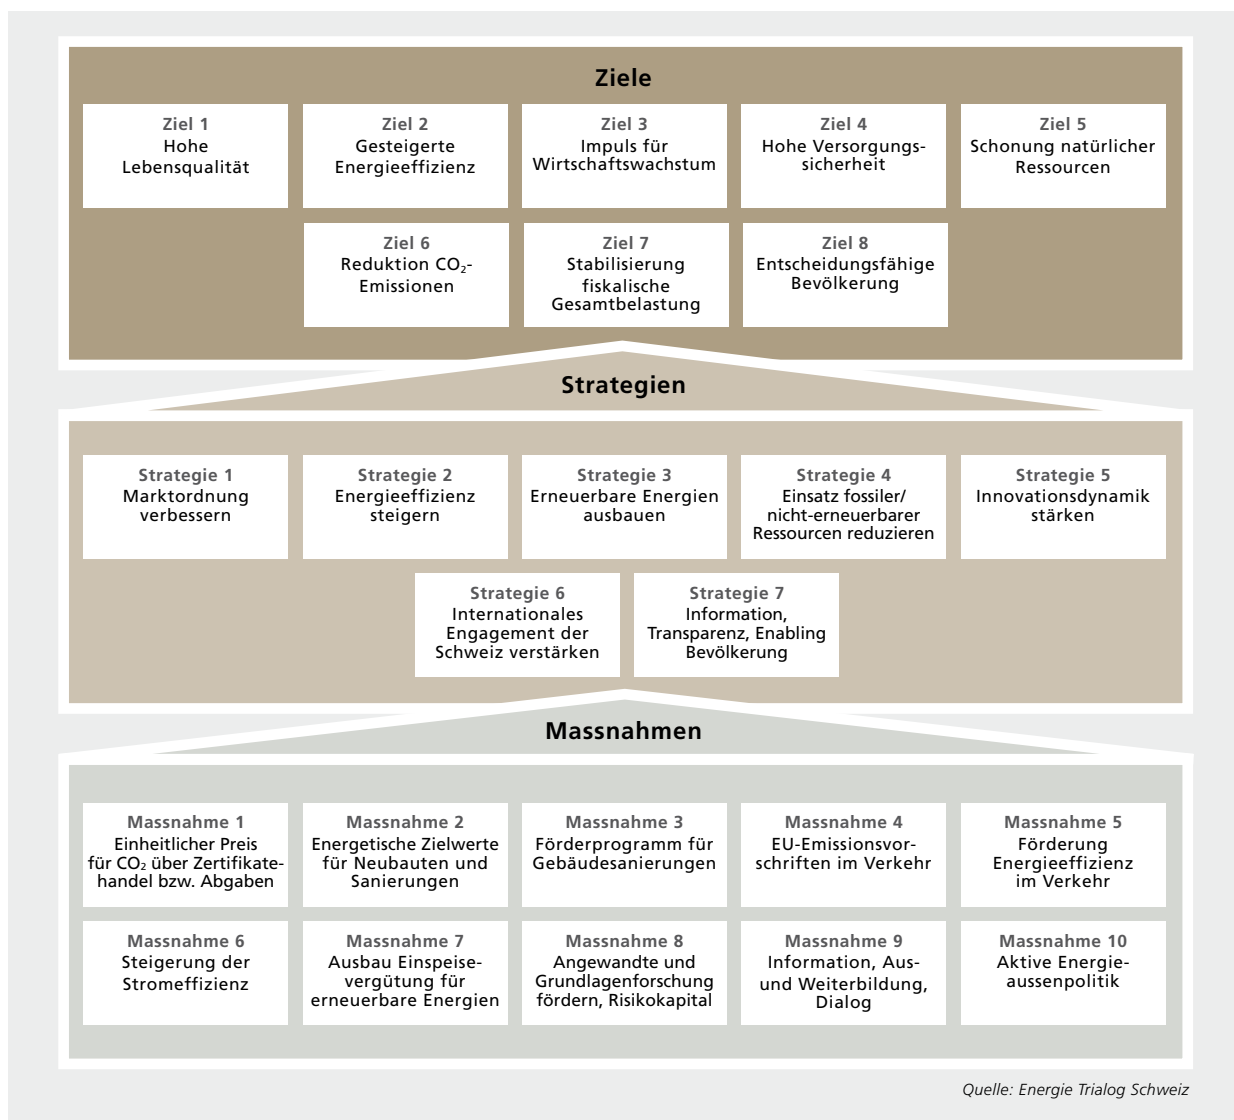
Ziele

Ziel 1
Hohe Lebensqualität

Ziel 2
Gesteigerte Energieeffizienz

Ziel 3
Impuls für Wirtschaftswachstum

Ziel 4
Hohe Versorgungssicherheit

Ziel 5
Schonung natürlicher Ressourcen

Ziel 6
Reduktion $CO_2$-Emissionen

Ziel 7
Stabilisierung fiskalische Gesamtbelastung

Ziel 8
Entscheidungsfähige Bevölkerung

Strategien

Strategie 1
Marktordnung verbessern

Strategie 2
Energieeffizienz steigern

Strategie 3
Erneuerbare Energien ausbauen

Strategie 4
Einsatz fossiler/ nicht-erneuerbarer Ressourcen reduzieren

Strategie 5
Innovationsdynamik stärken

Strategie 6
Internationales Engagement der Schweiz verstärken

Strategie 7
Information, Transparenz, Enabling Bevölkerung

Massnahmen

Massnahme 1
Einheitlicher Preis für $CO_2$ über Zertifikatehandel bzw. Abgaben

Massnahme 2
Energetische Zielwerte für Neubauten und Sanierungen

Massnahme 3
Förderprogramm für Gebäudesanierungen

Massnahme 4
EU-Emissionsvorschriften im Verkehr

Massnahme 5
Förderung Energieeffizienz im Verkehr

Massnahme 6
Steigerung der Stromeffizienz

Massnahme 7
Ausbau Einspeisevergütung für erneuerbare Energien

Massnahme 8
Angewandte und Grundlagenforschung fördern, Risikokapital

Massnahme 9
Information, Aus- und Weiterbildung, Dialog

Massnahme 10
Aktive Energieaussenpolitik

Quelle: Energie Trialog Schweiz